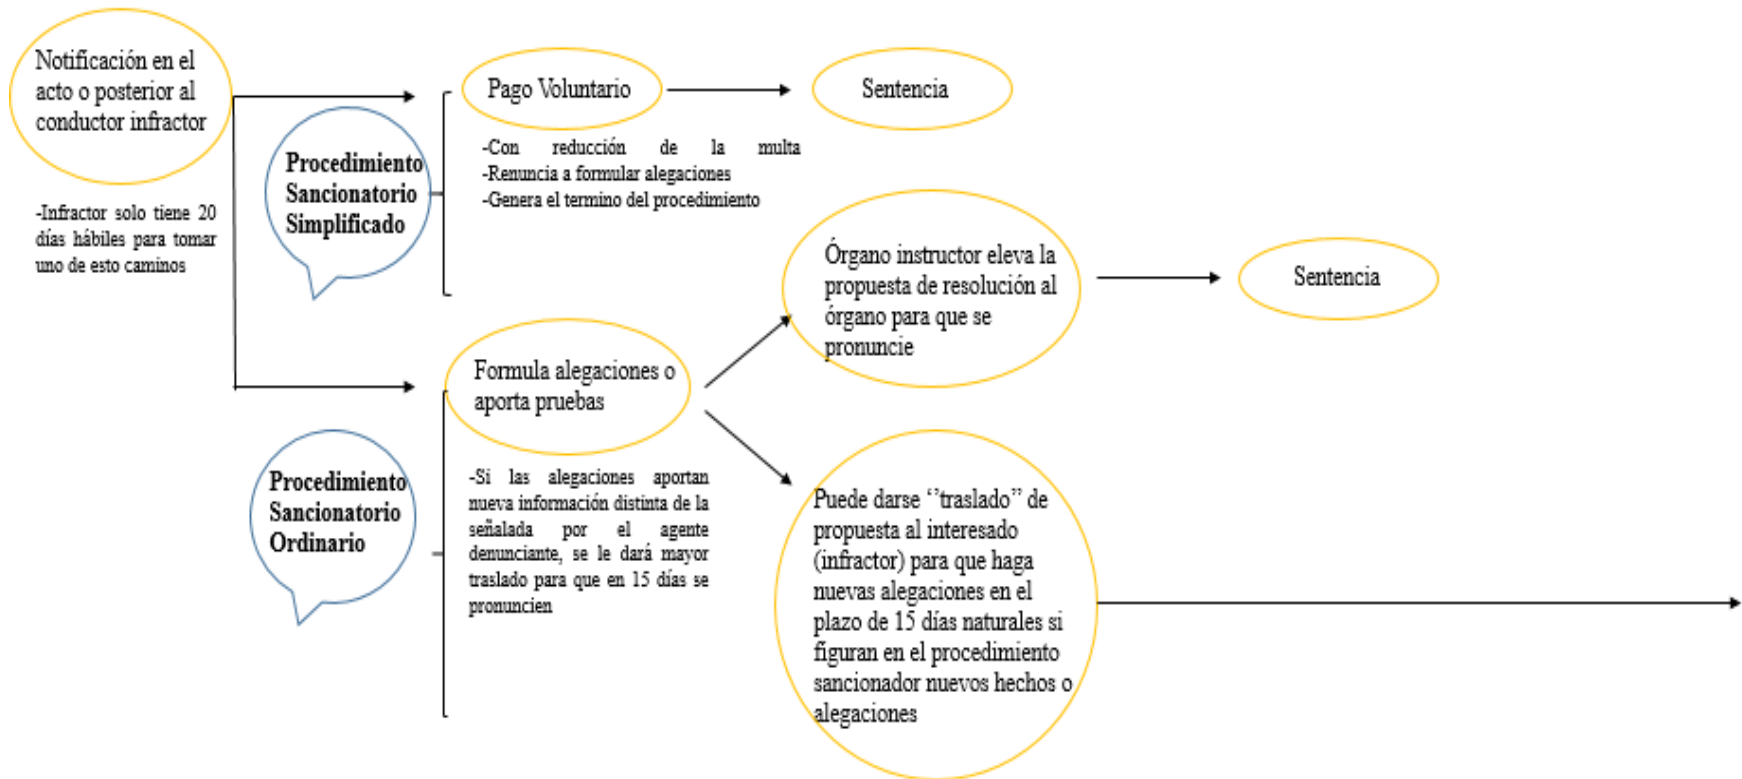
Notificación en el acto o posterior al conductor infractor

-Infractor solo tiene 20 días hábiles para tomar uno de esto caminos

Procedimiento Sancionatorio Simplificado

Pago Voluntario

Sentencia

-Con reducción de la multa
-Renuncia a formular alegaciones
-Genera el termino del procedimiento

Órgano instructor eleva la propuesta de resolución al órgano para que se pronuncie

Sentencia

Formula alegaciones o aporta pruebas

Procedimiento Sancionatorio Ordinario

-Si las alegaciones aportan nueva información distinta de la señalada por el agente denunciante, se le dará mayor traslado para que en 15 días se pronuncien

Puede darse ''traslado'' de propuesta al interesado (infractor) para que haga nuevas alegaciones en el plazo de 15 días naturales si figuran en el procedimiento sancionador nuevos hechos o alegaciones